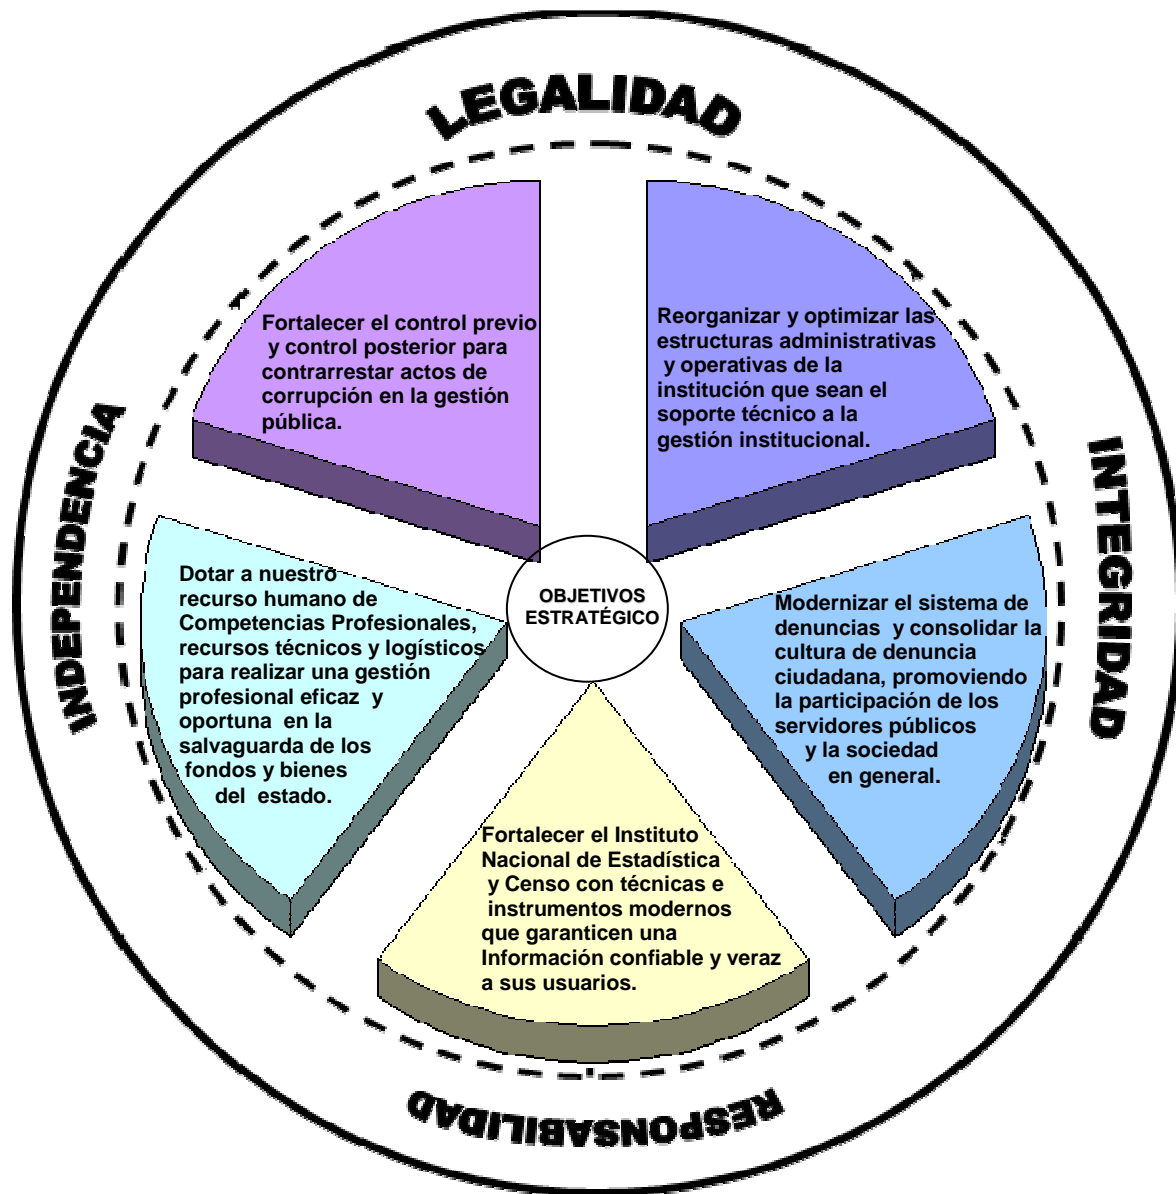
LEGALIDAD

INTEGRIDAD

RESPONSABILIDAD

INDEPENDENCIA

OBJETIVOS ESTRATÉGICO

Fortalecer el control previo y control posterior para contrarrestar actos de corrupción en la gestión pública.

Reorganizar y optimizar las estructuras administrativas y operativas de la institución que sean el soporte técnico a la gestión institucional.

Modernizar el sistema de denuncias y consolidar la cultura de denuncia ciudadana, promoviendo la participación de los servidores públicos y la sociedad en general.

Fortalecer el Instituto Nacional de Estadística y Censo con técnicas e instrumentos modernos que garanticen una Información confiable y veraz a sus usuarios.

Dotar a nuestro recurso humano de Competencias Profesionales, recursos técnicos y logísticos para realizar una gestión profesional eficaz y oportuna en la salvaguarda de los fondos y bienes del estado.